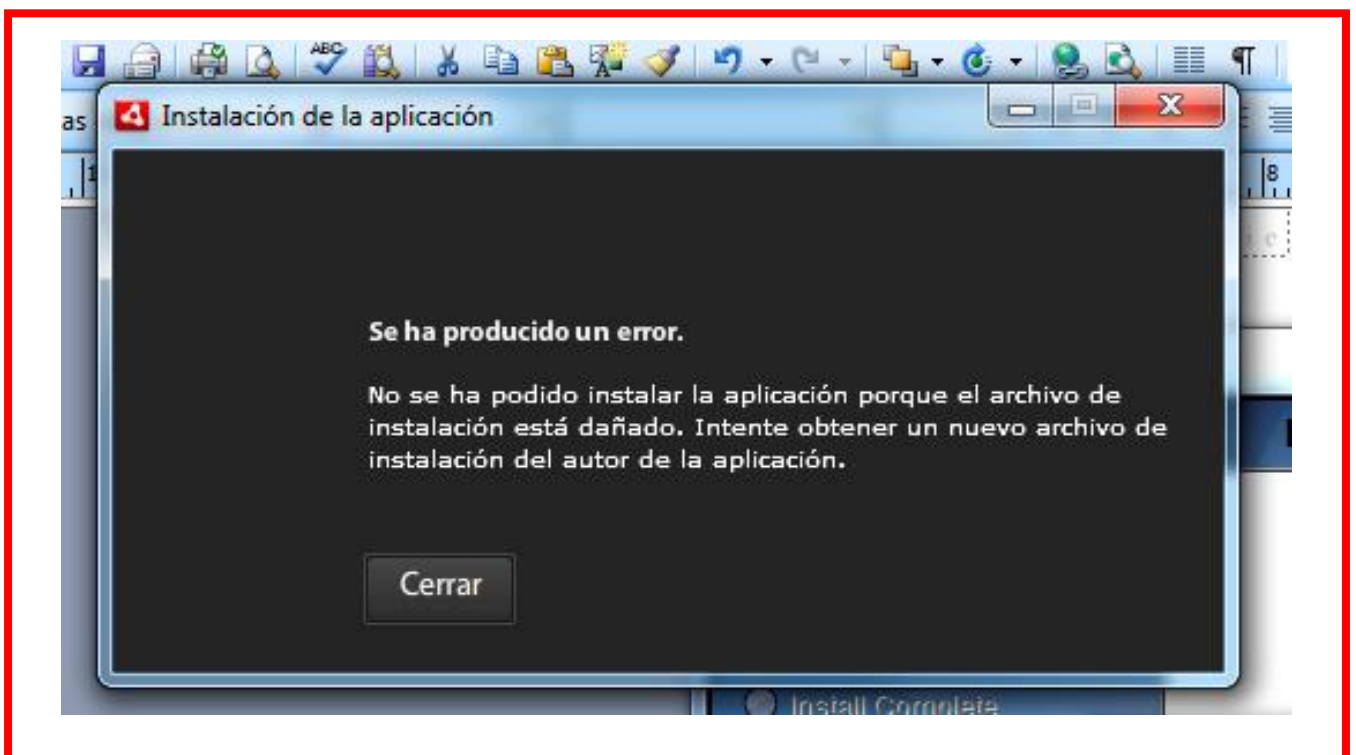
as

Instalación de la aplicación

1

8

Se ha producido un error.

No se ha podido instalar la aplicación porque el archivo de instalación está dañado. Intente obtener un nuevo archivo de instalación del autor de la aplicación.

Cerrar

Install Complete